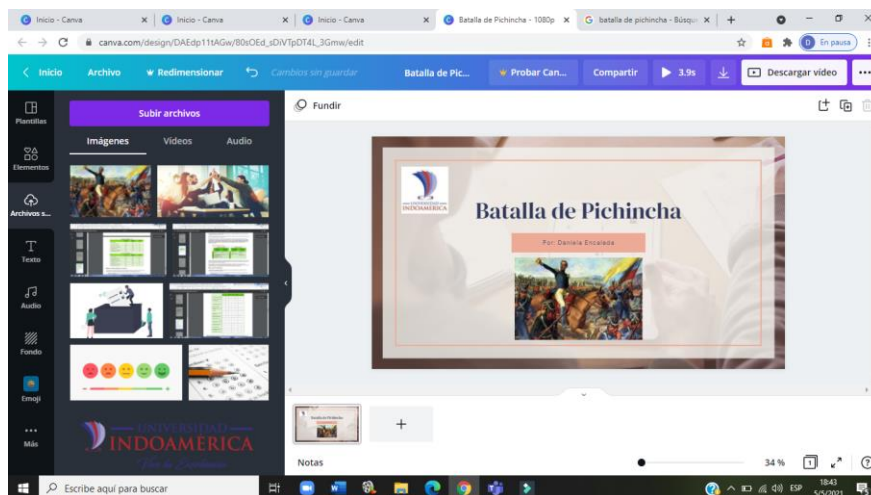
Inicio - Canva | Inicio - Canva | Inicio - Canva | Batalla de Pichincha - 1080p | batalla de pichincha - Búsqu

canva.com/design/DAEdp11tAGw/80sOEd_sDiVTpDT4L_3Gmw/edit

En pausa

Inicio Archivo Redimensionar Cambios sin guardar Batalla de Pic... Probar Can... Compartir 3.9s Descargar video

Plantillas
Elementos
Archivos s...
Texto
Audio
Fondo
Emoji
Más

Subir archivos

Imágenes Videos Audio

UNIVERSIDAD INDOAMÉRICA

Fundir

UNIVERSIDAD INDOAMÉRICA

Batalla de Pichincha

Por: Daniela Encalada

Notas

34 %

Escribe aquí para buscar

ESP 18:43 5/5/2021